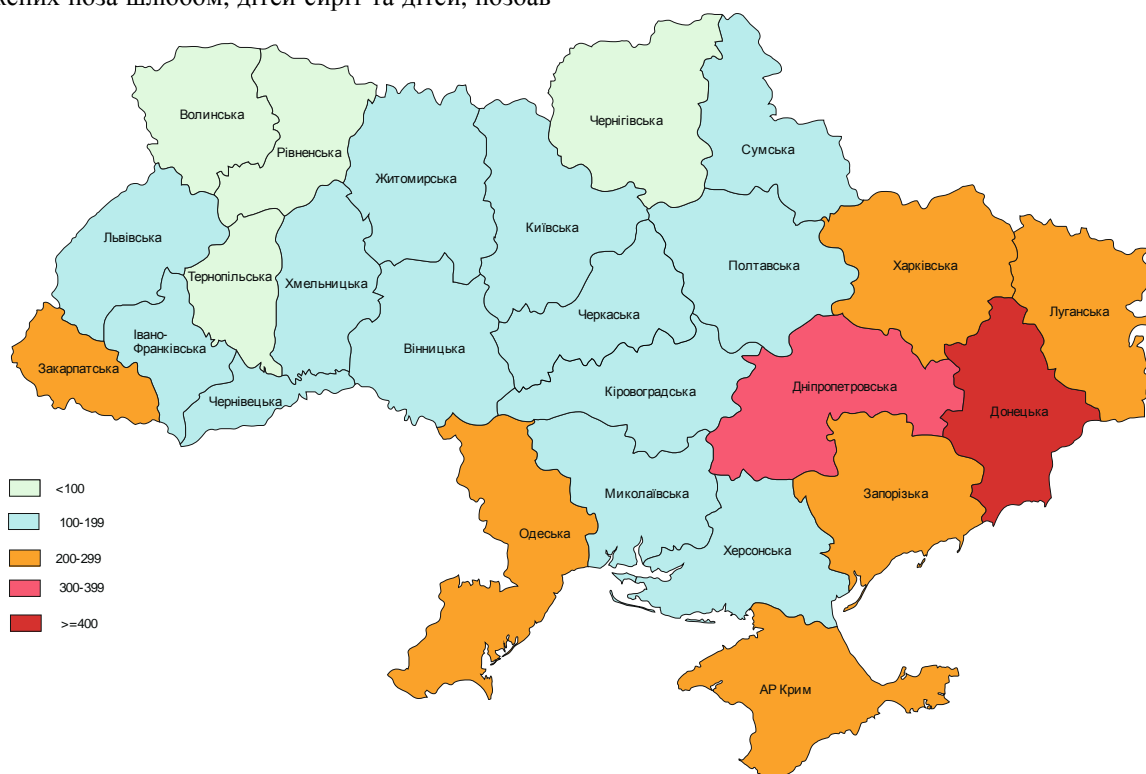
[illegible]жених поза шлюбом, діти-сироти та діти, позбав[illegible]

Волинська
Рівненська
Житомирська
Чернігівська
Сумська
Львівська
Київська
Тернопільська
Хмельницька
Полтавська
Харківська
Луганська
Черкаська
Івано-Франківська
Вінницька
Закарпатська
Дніпропетровська
Кіровоградська
Чернівецька
Донецька
Миколаївська
Запорізька
Одеська
Херсонська
АР Крим

<100
100-199
200-299
300-399
>=400